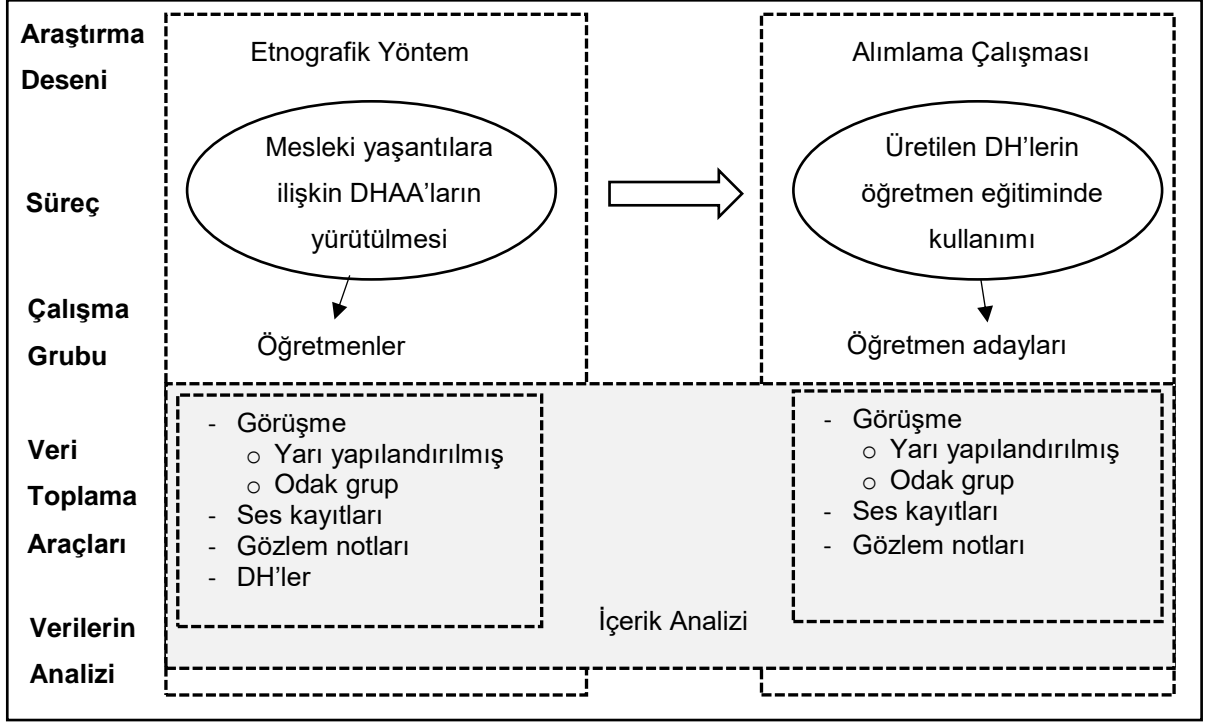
Araştırma Deseni

Etnografik Yöntem

Alımlama Çalışması

Süreç

Mesleki yaşantılara ilişkin DHAA'ların yürütülmesi

Üretilen DH'lerin öğretmen eğitiminde kullanımı

Çalışma Grubu

Öğretmenler

Öğretmen adayları

Veri Toplama Araçları

- Görüşme
  - Yarı yapılandırılmış
  - Odak grup
- Ses kayıtları
- Gözlem notları
- DH'ler

- Görüşme
  - Yarı yapılandırılmış
  - Odak grup
- Ses kayıtları
- Gözlem notları

Verilerin Analizi

İçerik Analizi